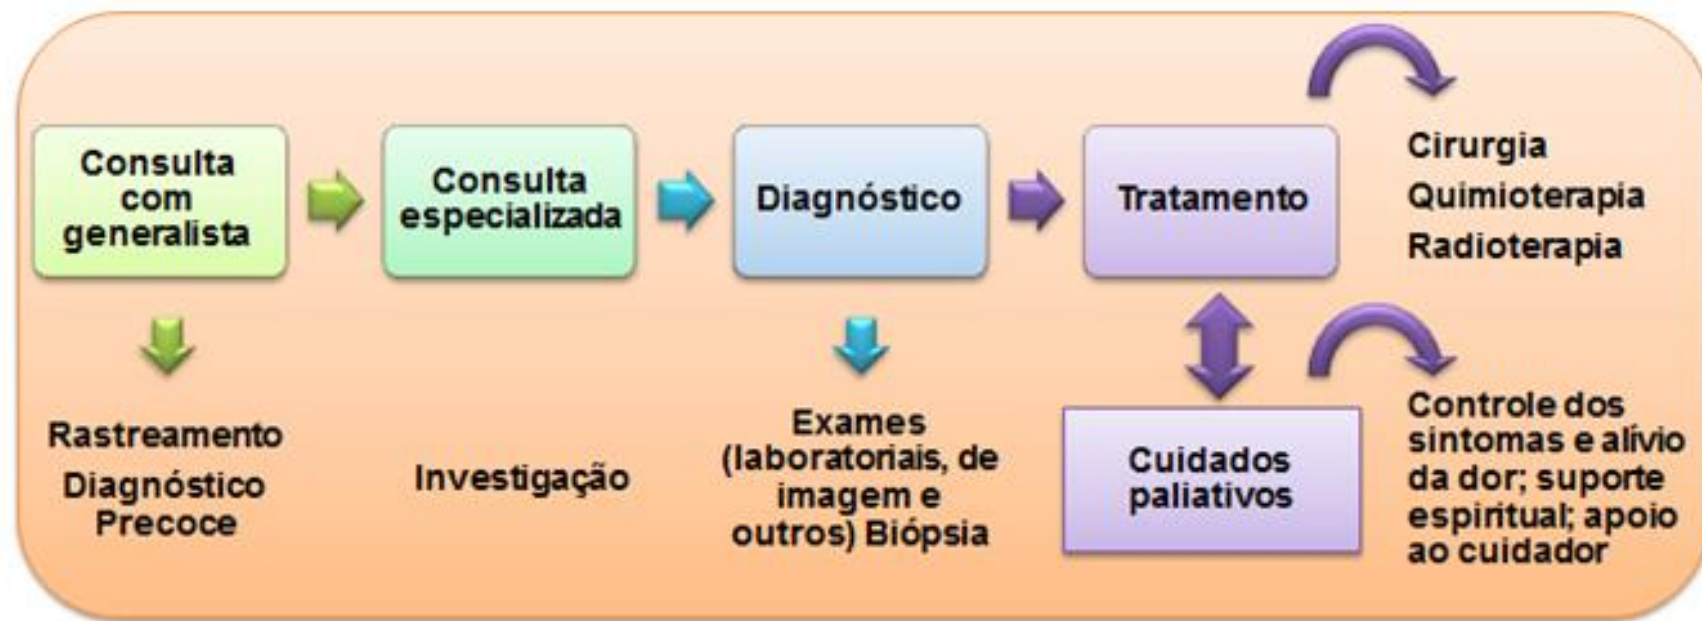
Consulta com generalista

Consulta especializada

Diagnóstico

Tratamento

Cirurgia
Quimioterapia
Radioterapia

Rastreamento
Diagnóstico Precoce

Investigação

Exames (laboratoriais, de imagem e outros) Biópsia

Cuidados paliativos

Controle dos sintomas e alívio da dor; suporte espiritual; apoio ao cuidador